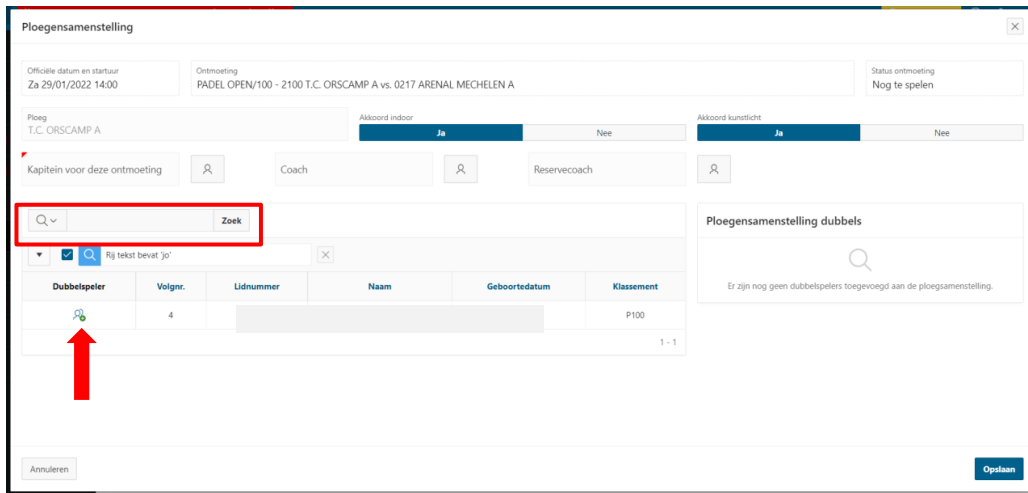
Ploegensamenstelling

Officiële datum en startuur
Za 29/01/2022 14:00

Ontmoeting
PADEL OPEN/100 - 2100 T.C. ORSCAMP A vs. 0217 ARENAL MECHELEN A

Status ontmoeting
Nog te spelen

Ploeg
T.C. ORSCAMP A

Akkoord indoor
Ja
Nee

Akkoord kunstlicht
Ja
Nee

Kapitein voor deze ontmoeting

Coach

Reservecoach

Zoek

Rij tekst bevat 'jo'

| Dubbelspeler | Volgnr. | Lidnummer | Naam | Geboortedatum | Klassement |
|---|---|---|---|---|---|
| | 4 | | | | P100 |

1 - 1

Ploegensamenstelling dubbels

Er zijn nog geen dubbelspelers toegevoegd aan de ploegensamenstelling.

Annuleren

Opslaan